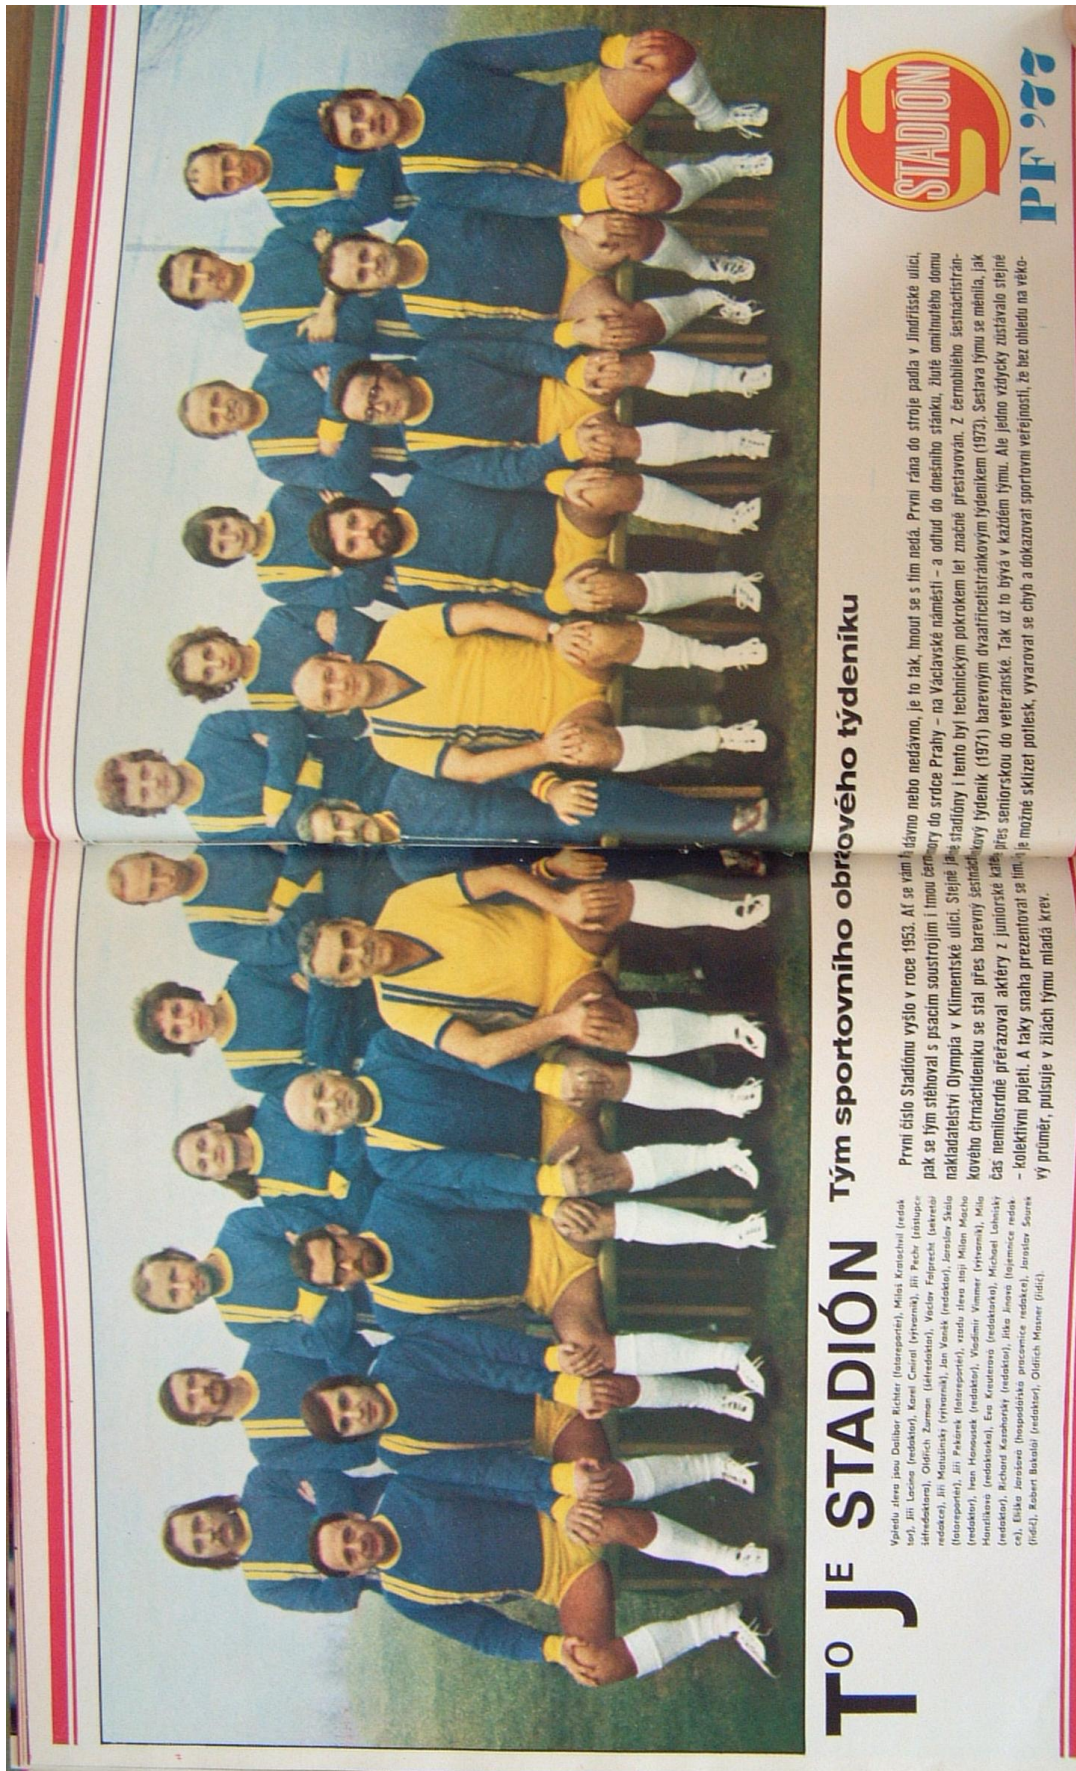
TO JE STADIÓN

Vpředu zleva jsou Dalibor Richter (fotoreportér), Miloš Kratochvíl (redaktor), Jiří Lacina (redaktor), Karel Cmíral (výtvarník), Jiří Pecha (zástupce šéfredaktora), Oldřich Zurman (šéfredaktor), Václav Folprecht (sekretář redakce), Jiří Matušinský (výtvarník), Jan Vaněk (redaktor), Jaroslav Skála (fotoreportér), Jiří Pekárek (fotoreportér), vzadu zleva stojí Milan Macho (redaktor), Ivan Honousek (redaktor), Vladimír Vimmer (výtvarník), Míla Hanzlíková (redaktorka), Eva Kreuterová (redaktorka), Michael Lohnický (redaktor), Richard Kozohorský (redaktor), Jitka Jínová (tajemnice redakce), Eliška Jarošová (hospodářská pracovnice redakce), Jaroslav Šourek (řidič), Robert Bokoloi (redaktor), Oldřich Mosner (řidič).

Tým sportovního obřího týdeníku

První číslo Stadiónu vyšlo v roce 1953. Ať se vám to zdá dávno nebo nedávno, je to tak, hnout se s tím nedá. První rána do stroje padla v Jindřišské ulici, pak se tým stěhoval s psacím soustrojím i tmou černými kory do srdce Prahy – na Václavské náměstí – a odtud do dnešního stánku, žluté omítnutého domu nakladatelství Olympia v Klimentské ulici. Stejně jako stadióny i tento byl technickým pokrokem let značně přestavován. Z černobílého šestnáctistránkového čtrnáctideníku se stal přes barevný šestnáctistránkový týdeník (1971) barevným dvaatřicetistránkovým týdeníkem (1973). Sestava týmu se měnila, jak čas nemilosrdně přeřazoval aktéry z juniorské kategorie přes seniorskou do veteránské. Tak už to bývá v každém týmu. Ale jedno vždycky zůstávalo stejné – kolektivní pojetí. A taky snaha prezentovat se tím, je možné sklízet potlesk, vyvarovat se chyb a dokazovat sportovní veřejnosti, že bez ohledu na věkový průměr, pulsuje v žilách týmu mladá krev.

STADIÓN

PF 977